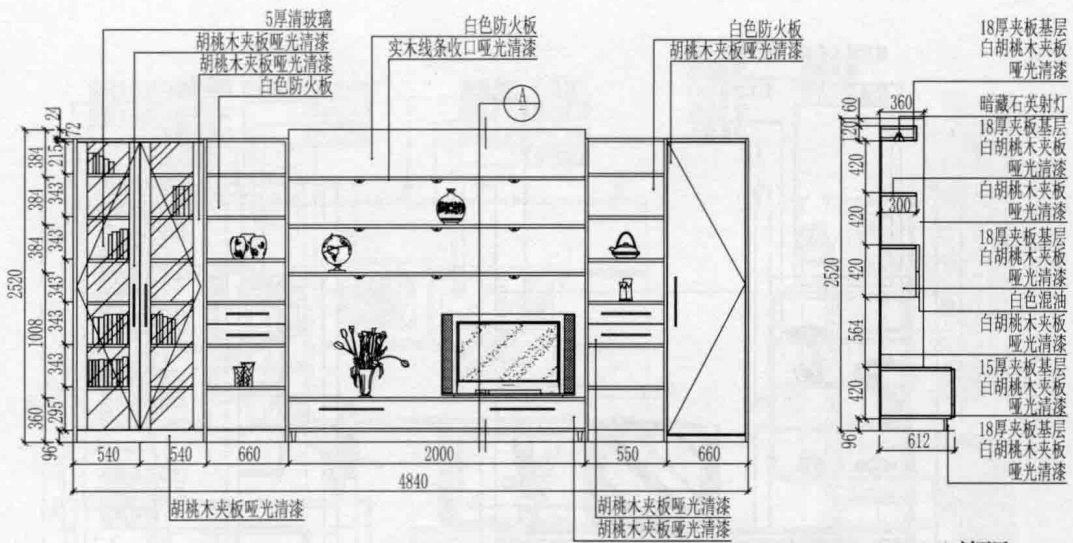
5厚清玻璃
胡桃木夹板哑光清漆
胡桃木夹板哑光清漆
白色防火板
白色防火板
实木线条收口哑光清漆
白色防火板
胡桃木夹板哑光清漆
A
24
72
384
215
384
343
384
343
1008
343
343
360
295
96
2520
540
540
660
2000
550
660
4840
胡桃木夹板哑光清漆
胡桃木夹板哑光清漆
胡桃木夹板哑光清漆
18厚夹板基层
白胡桃木夹板
哑光清漆
360
60
120
暗藏石英射灯
18厚夹板基层
白胡桃木夹板
哑光清漆
420
白胡桃木夹板
哑光清漆
300
420
18厚夹板基层
白胡桃木夹板
哑光清漆
420
2520
白色混油
白胡桃木夹板
哑光清漆
564
15厚夹板基层
白胡桃木夹板
哑光清漆
420
96
612
18厚夹板基层
白胡桃木夹板
哑光清漆